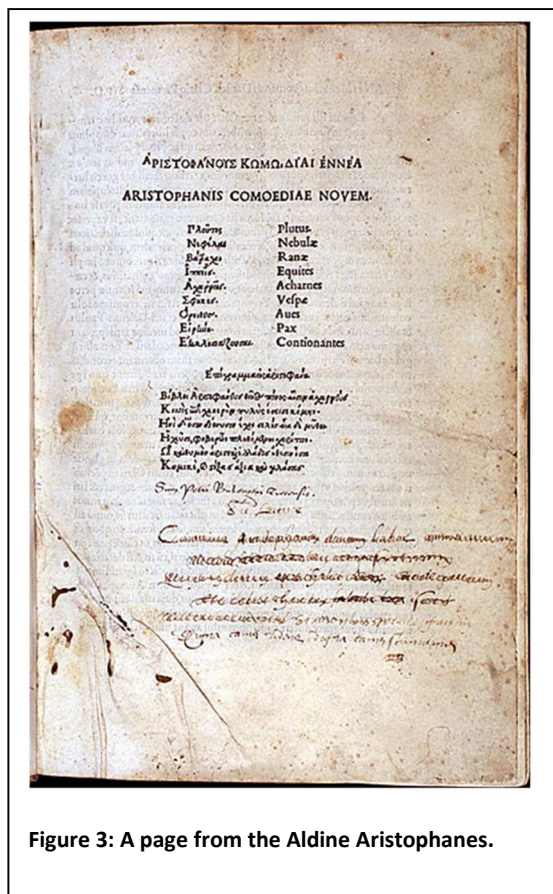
ἈΡΙΣΤΟΦΑΝΟΥΣ ΚΩΜΩΔΙΑΙ ἘΝΝΕΑ

ARISTOPHANIS COMOEDIAE NOVEM.

| Πλοῦτος | Plutus |
|---|---|
| Νεφέλαι | Nebulæ |
| Βάτραχοι | Ranæ |
| Ἱππεῖς | Equites |
| Ἀχαρνεῖς | Acharnes |
| Σφῆκες | Vespæ |
| Ὄρνιθες | Aues |
| Εἰρήνη | Pax |
| Ἐκκλησιάζουσαι | Contionantes |

Ἐπίγραμμα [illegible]

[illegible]
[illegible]
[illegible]
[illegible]
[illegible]
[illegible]

Sum Petri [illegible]
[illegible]

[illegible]
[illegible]
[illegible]
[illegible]
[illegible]
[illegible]